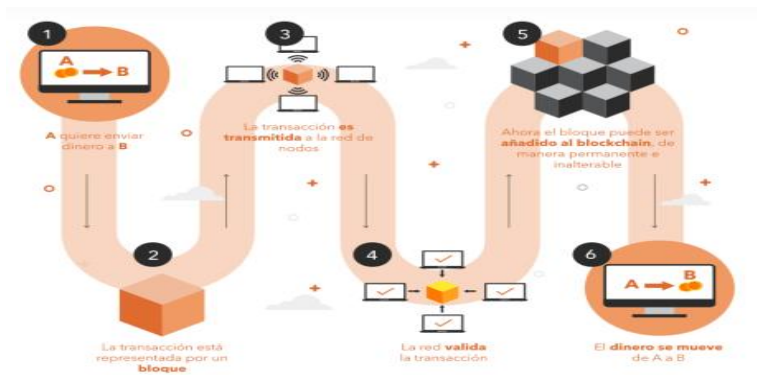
1

A → B

A quiere enviar dinero a B

2

La transacción está representada por un bloque

3

La transacción es transmitida a la red de nodos

4

La red valida la transacción

5

Ahora el bloque puede ser añadido al blockchain, de manera permanente e inalterable

6

A → B

El dinero se mueve de A a B